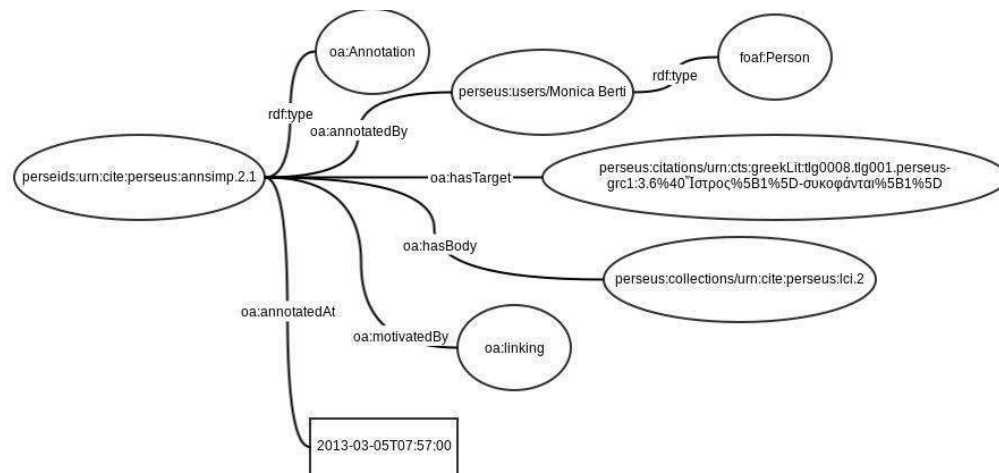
oa:Annotation

rdf:type

oa:annotatedBy

perseus:users/Monica Berti

rdf:type

foaf:Person

perseids:urn:cite:perseus:annsimp.2.1

oa:hasTarget

perseus:citations/urn:cts:greekLit:tlg0008.tlg001.perseus-grc1:3.6%40Ἴστρος%5B1%5D-συκοφάνται%5B1%5D

oa:hasBody

perseus:collections/urn:cite:perseus:lci.2

oa:annotatedAt

oa:motivatedBy

oa:linking

2013-03-05T07:57:00